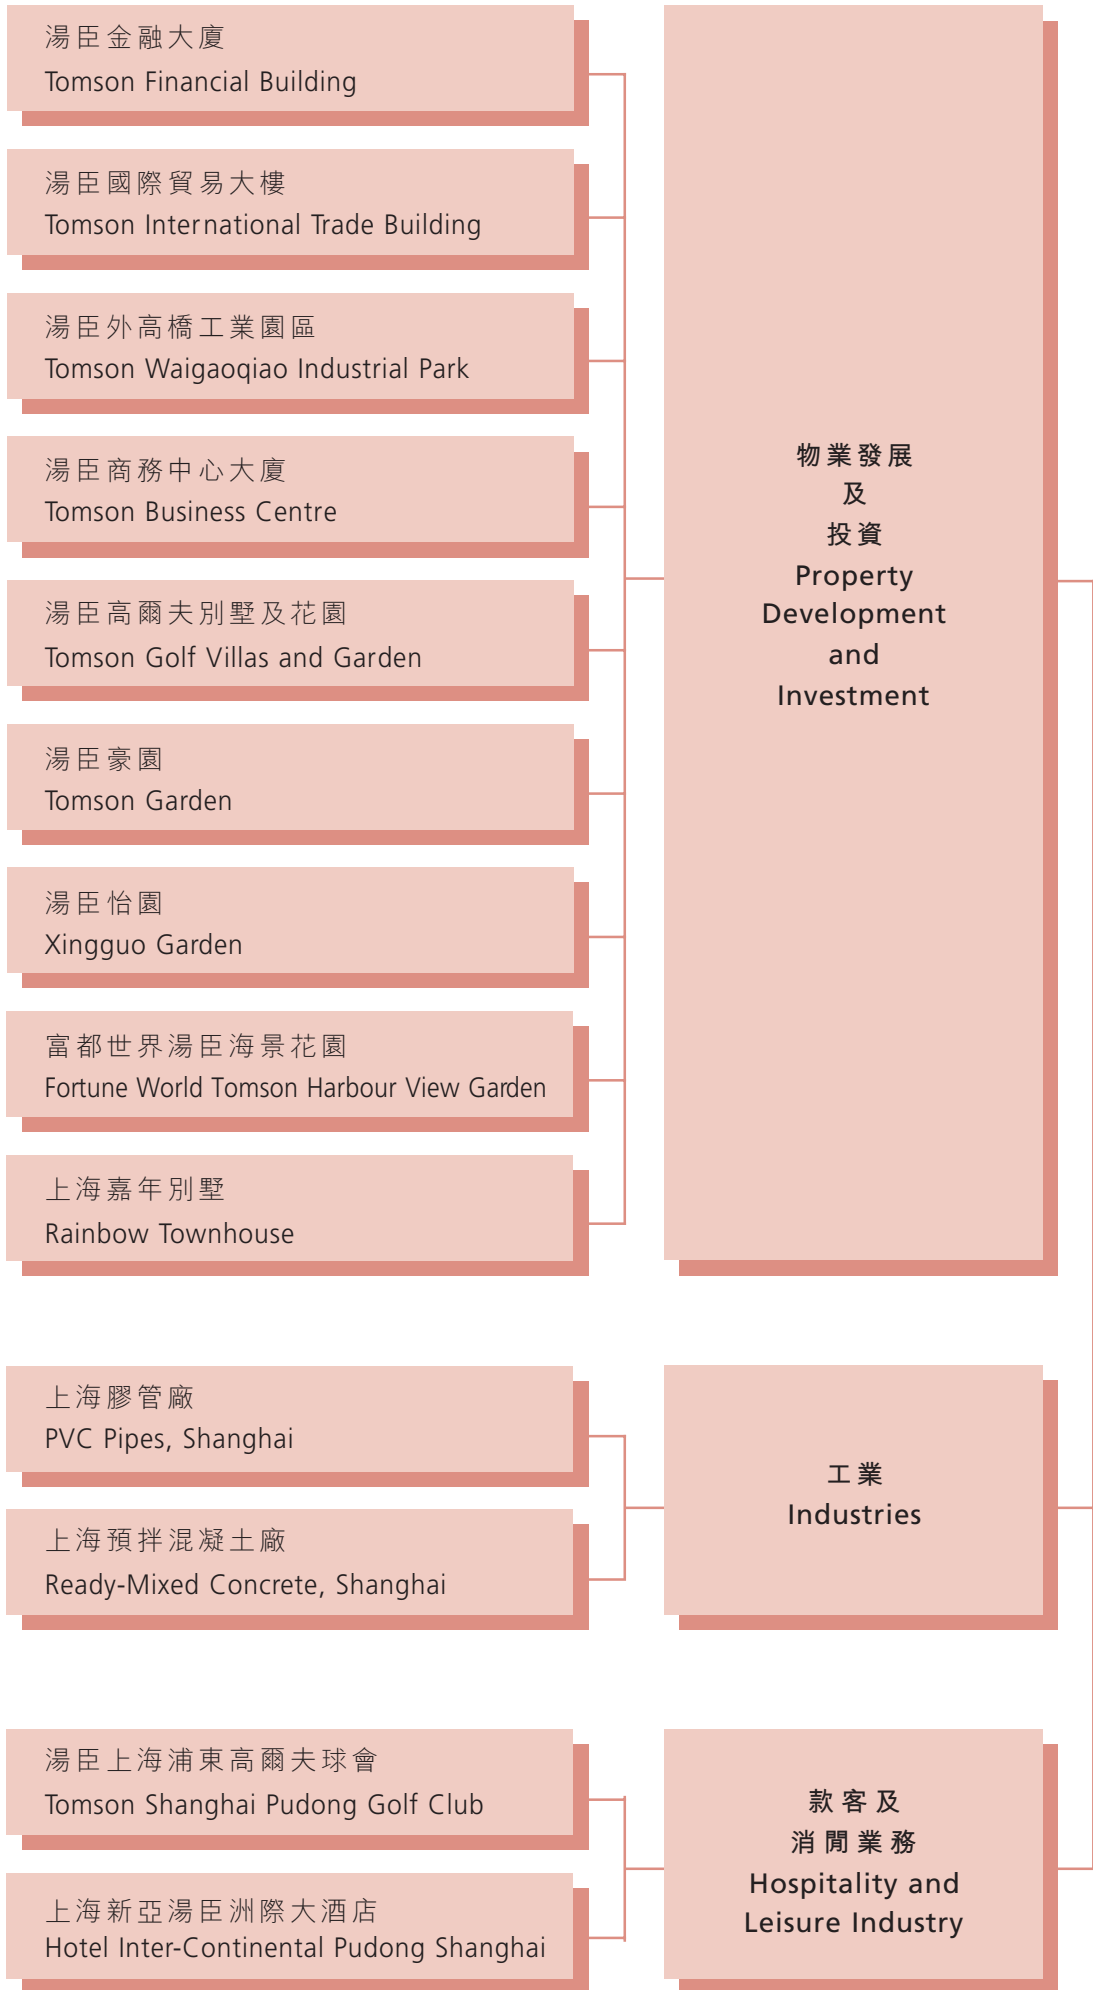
湯臣金融大廈
Tomson Financial Building

湯臣國際貿易大樓
Tomson International Trade Building

湯臣外高橋工業園區
Tomson Waigaoqiao Industrial Park

湯臣商務中心大廈
Tomson Business Centre

湯臣高爾夫別墅及花園
Tomson Golf Villas and Garden

湯臣豪園
Tomson Garden

湯臣怡園
Xingguo Garden

富都世界湯臣海景花園
Fortune World Tomson Harbour View Garden

上海嘉年別墅
Rainbow Townhouse

物業發展
及
投資
Property
Development
and
Investment

上海膠管廠
PVC Pipes, Shanghai

上海預拌混凝土廠
Ready-Mixed Concrete, Shanghai

工業
Industries

湯臣上海浦東高爾夫球會
Tomson Shanghai Pudong Golf Club

上海新亞湯臣洲際大酒店
Hotel Inter-Continental Pudong Shanghai

款客及
消閒業務
Hospitality and
Leisure Industry